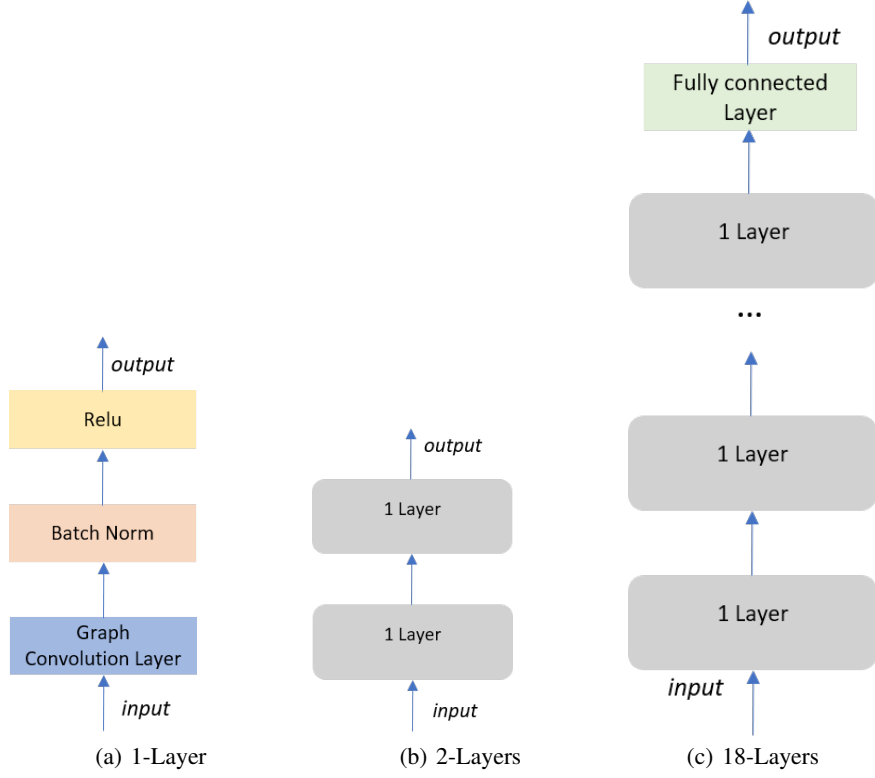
output

Relu

Batch Norm

Graph Convolution Layer

input

(a) 1-Layer

output

1 Layer

1 Layer

input

(b) 2-Layers

output

Fully connected Layer

1 Layer

...

1 Layer

1 Layer

input

(c) 18-Layers